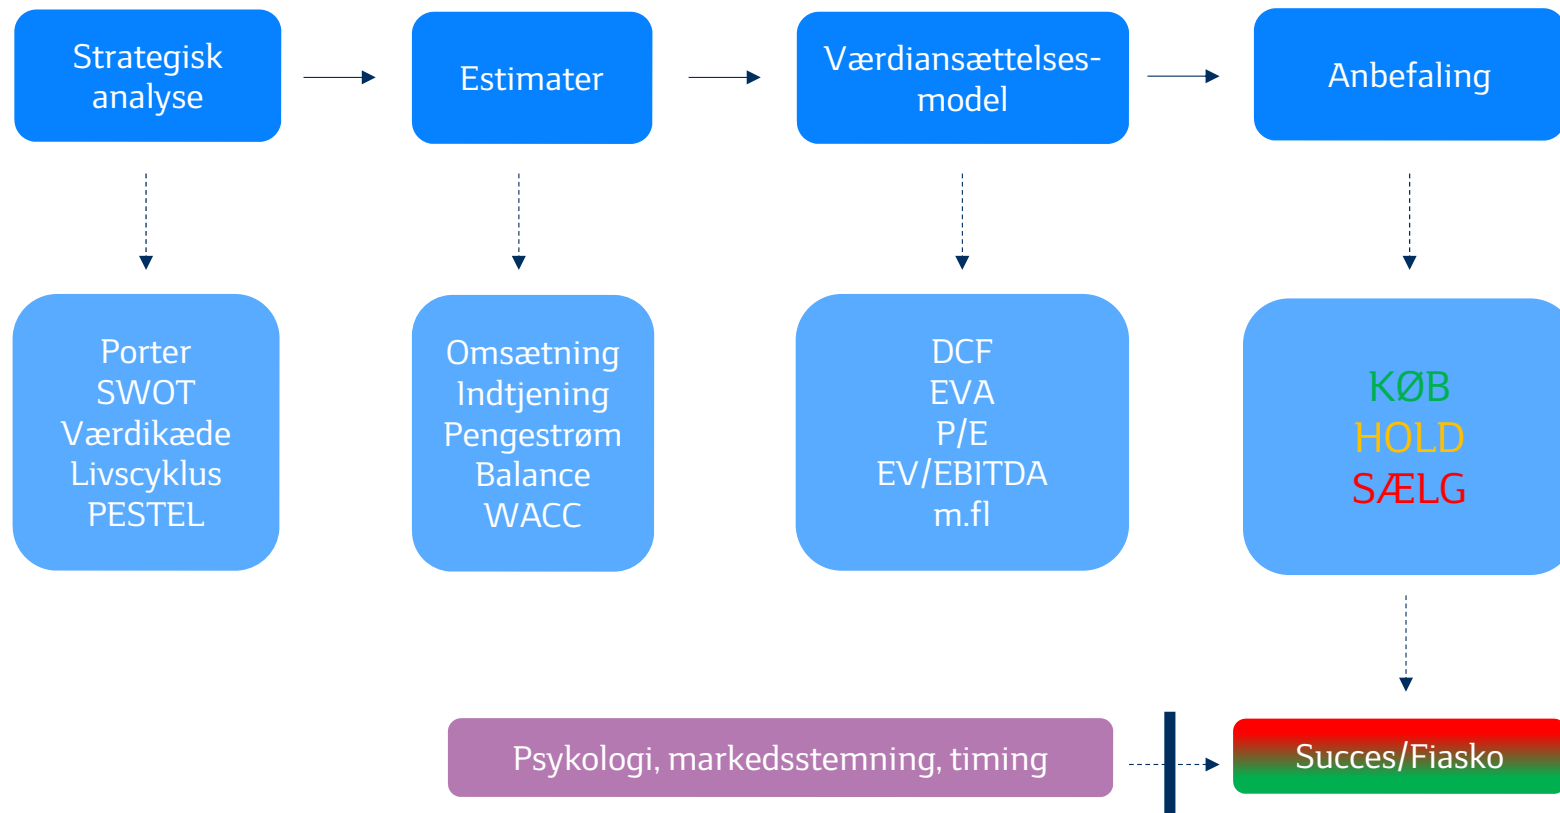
Strategisk analyse

Estimater

Værdiansættelses-model

Anbefaling

Porter
SWOT
Værdikæde
Livscyklus
PESTEL

Omsætning
Indtjening
Pengestrøm
Balance
WACC

DCF
EVA
P/E
EV/EBITDA
m.fl

KØB
HOLD
SÆLG

Psykologi, markedsstemning, timing

Succes/Fiasko